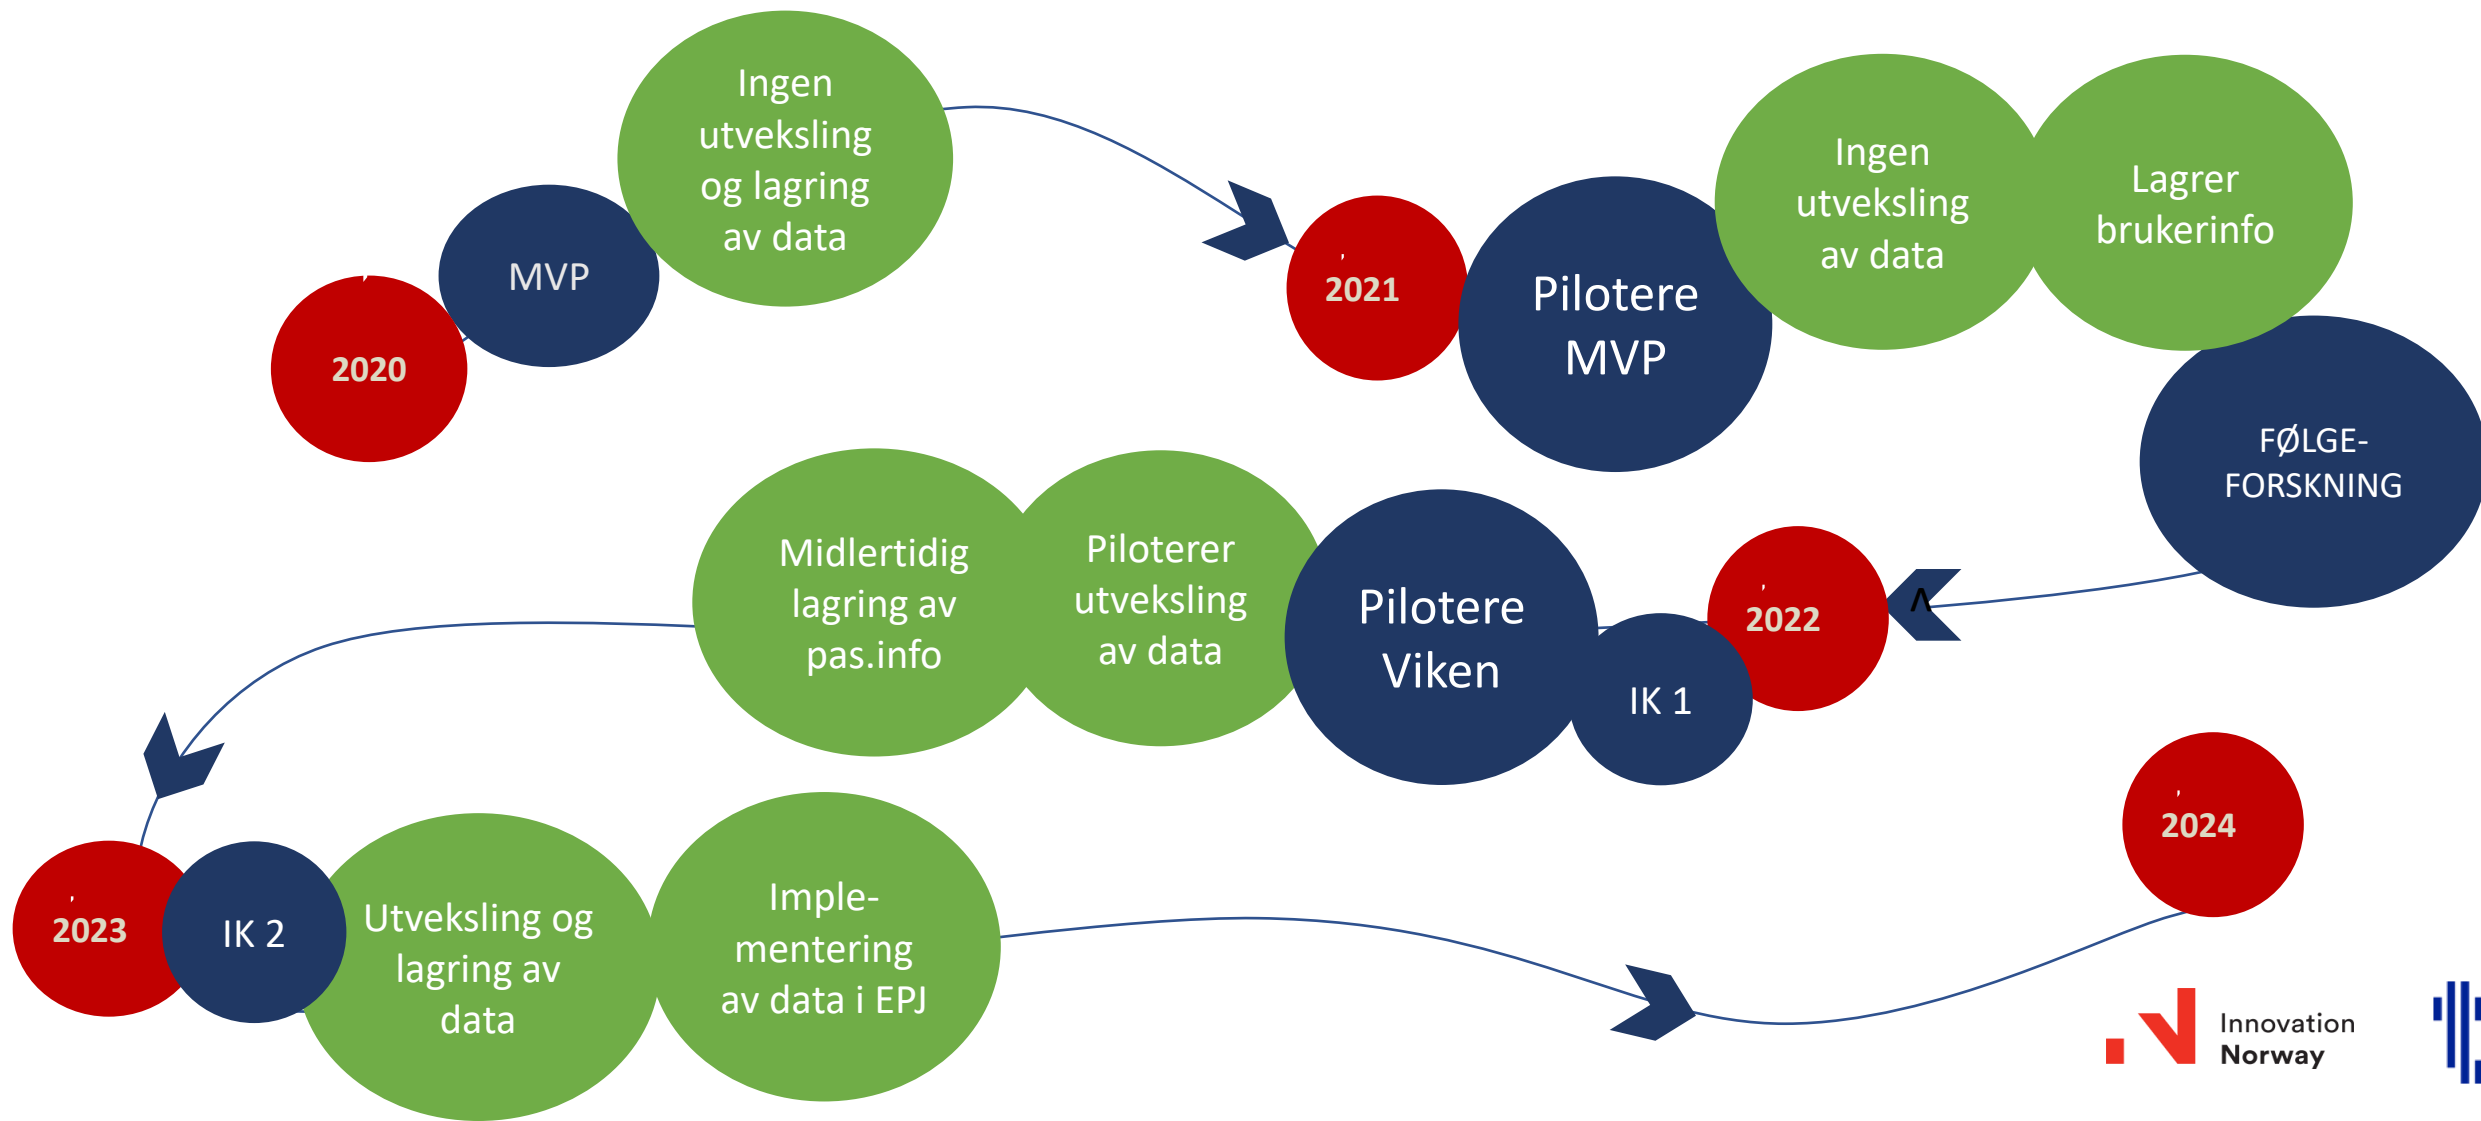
2020

MVP

Ingen utveksling og lagring av data

2021

Pilotere MVP

Ingen utveksling av data

Lagrer brukerinfo

FØLGE-FORSKNING

2022

IK 1

Pilotere Viken

Piloterer utveksling av data

Midlertidig lagring av pas.info

2023

IK 2

Utveksling og lagring av data

Imple-mentering av data i EPJ

2024

Innovation Norway